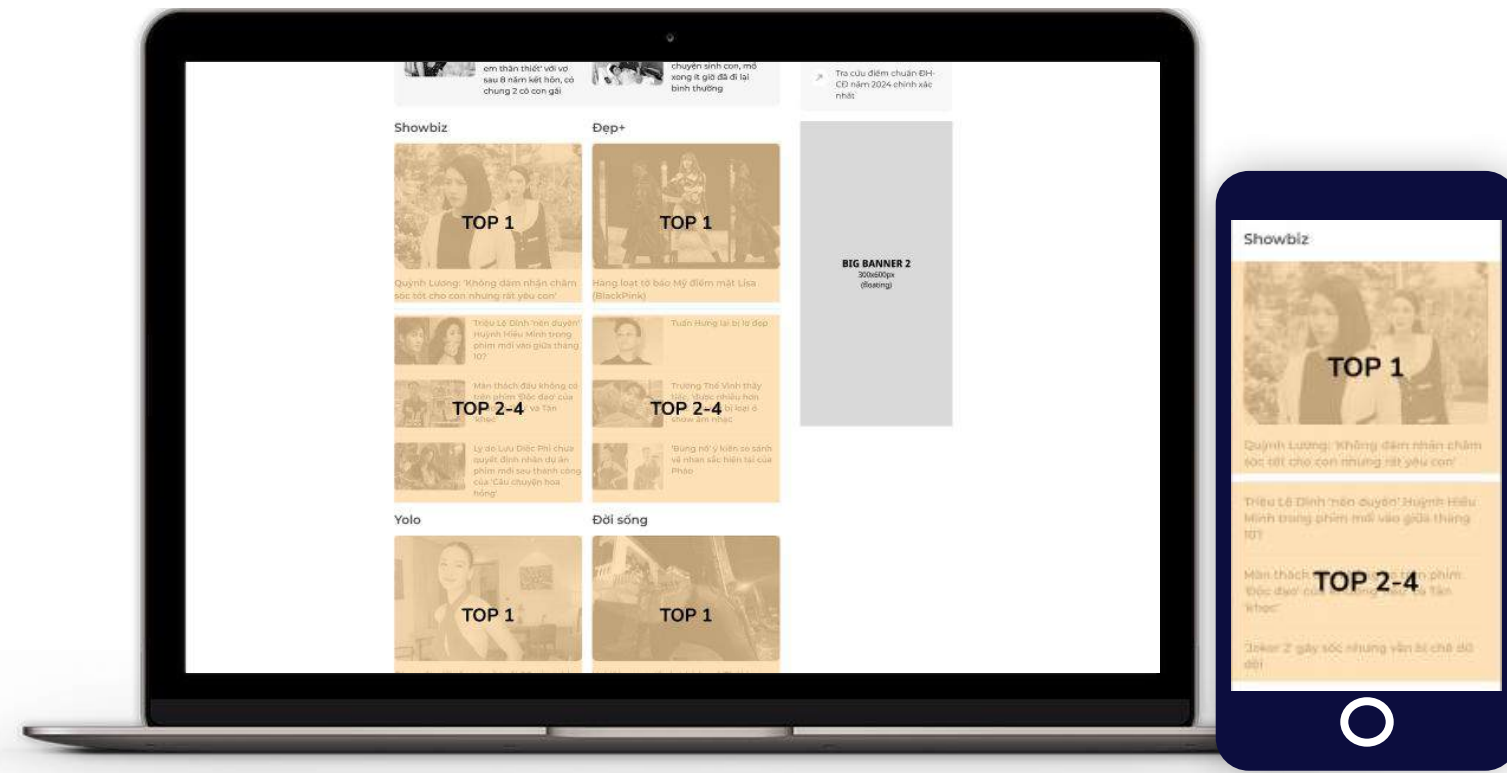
em thân thiết' với vợ sau 8 năm kết hôn, có chung 2 cô con gái

chuyện sinh con, mổ xong it giờ đã đi lại bình thường

Tra cứu điểm chuẩn ĐH-CĐ năm 2024 chính xác nhất

Showbiz

TOP 1

Quỳnh Lương: 'Không dám nhận chăm sóc tốt cho con nhưng rất yêu con'

Triệu Lệ Dĩnh 'nên duyên' Huỳnh Hiểu Minh trong phim mới vào giữa tháng 10?

Màn thách đấu không có tiền phim 'Độc đạo' của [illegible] và Tần 'khọc'

TOP 2-4

Lý do Lưu Diệc Phi chưa quyết định nhận dự án phim mới sau thành công của 'Câu chuyện hoa hồng'

Đẹp+

TOP 1

Hàng loạt tố bảo Mỹ điểm mặt Lisa (BlackPink)

Tuấn Hưng lại bị lo đẹp

Trương Thế Vinh thấy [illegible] Việc nhiều hơn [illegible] bị loại ở show âm nhạc

TOP 2-4

'Bùng nổ' ý kiến so sánh về nhan sắc hiện tại của Pháo

Yolo

TOP 1

Đời sống

TOP 1

BIG BANNER 2
300x600px
(floating)

Showbiz

TOP 1

Quỳnh Lương: 'Không dám nhận chăm sóc tốt cho con nhưng rất yêu con'

Triệu Lệ Dĩnh 'nên duyên' Huỳnh Hiểu Minh trong phim mới vào giữa tháng 10?

Màn thách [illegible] phim 'Độc đạo' của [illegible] và Tần 'khọc'

TOP 2-4

'Joker 2' gây sốc nhưng vẫn bị chê dở dời